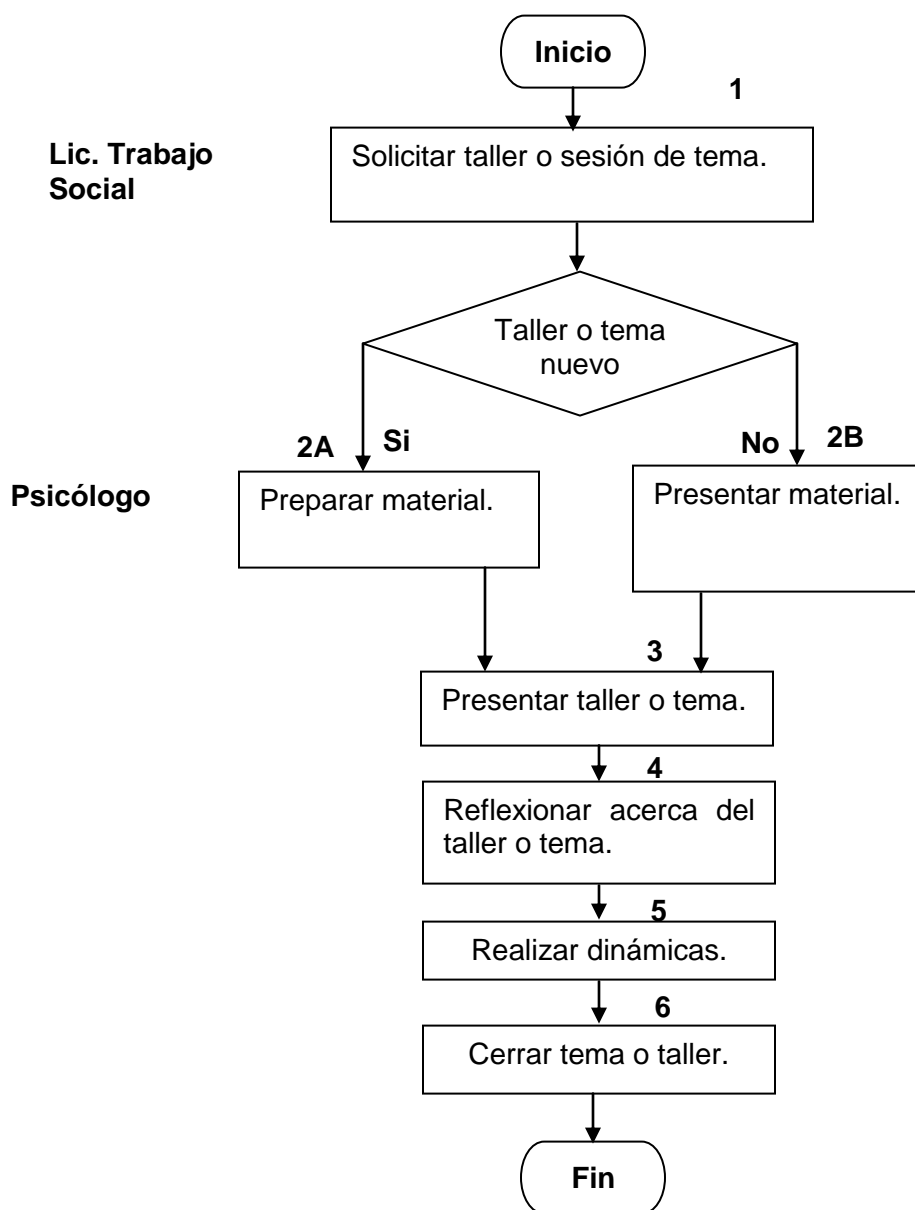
Inicio

1

Lic. Trabajo Social

Solicitar taller o sesión de tema.

Taller o tema nuevo

2A

Si

No

2B

Psicólogo

Preparar material.

Presentar material.

3

Presentar taller o tema.

4

Reflexionar acerca del taller o tema.

5

Realizar dinámicas.

6

Cerrar tema o taller.

Fin